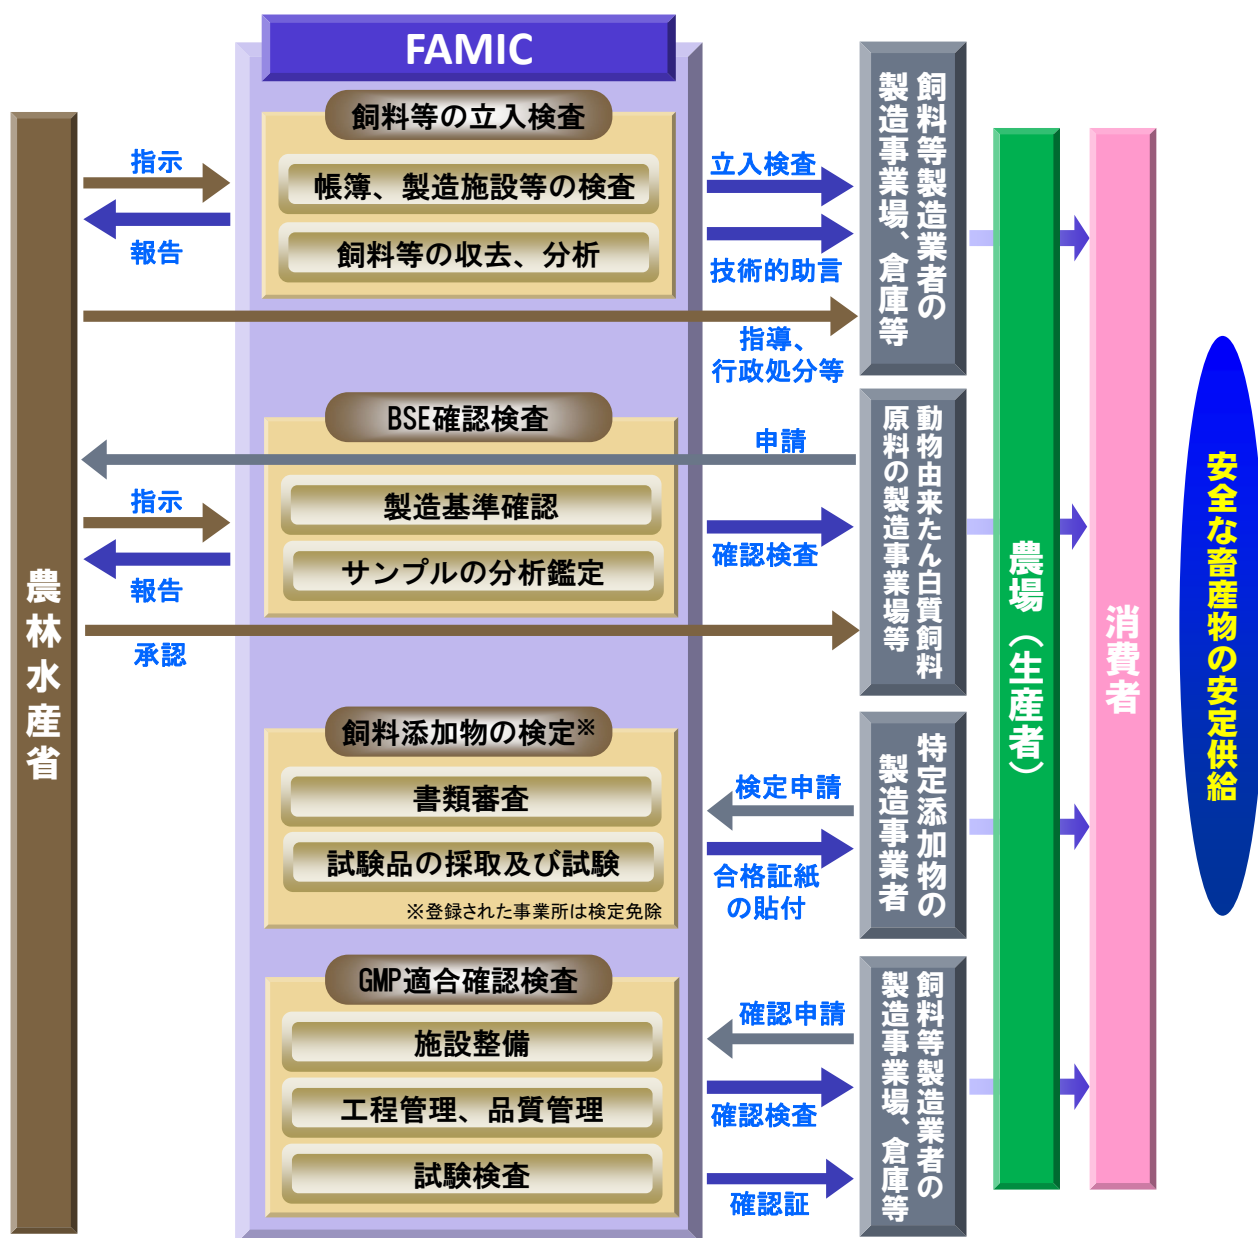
FAMIC

農林水産省

飼料等の立入検査
帳簿、製造施設等の検査
飼料等の収去、分析

指示
報告

立入検査
技術的助言
指導、
行政処分等

飼料等製造業者の製造事業場、倉庫等

BSE確認検査
製造基準確認
サンプルの分析鑑定

申請
指示
報告
確認検査
承認

動物由来たん白質飼料原料の製造事業場等

飼料添加物の検定※
書類審査
試験品の採取及び試験
※登録された事業所は検定免除

検定申請
合格証紙の貼付

特定添加物の製造事業者

GMP適合確認検査
施設整備
工程管理、品質管理
試験検査

確認申請
確認検査
確認証

飼料等製造業者の製造事業場、倉庫等

農場（生産者）

消費者

安全な畜産物の安定供給